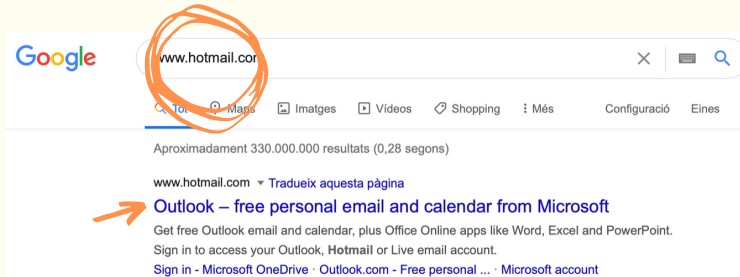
Google

www.hotmail.com

Tots Maps Imatges Vídeos Shopping Més Configuració Eines

Aproximadament 330.000.000 resultats (0,28 segons)

www.hotmail.com ▾ Tradueix aquesta pàgina

Outlook – free personal email and calendar from Microsoft

Get free Outlook email and calendar, plus Office Online apps like Word, Excel and PowerPoint. Sign in to access your Outlook, Hotmail or Live email account.

Sign in - Microsoft OneDrive · Outlook.com - Free personal ... · Microsoft account